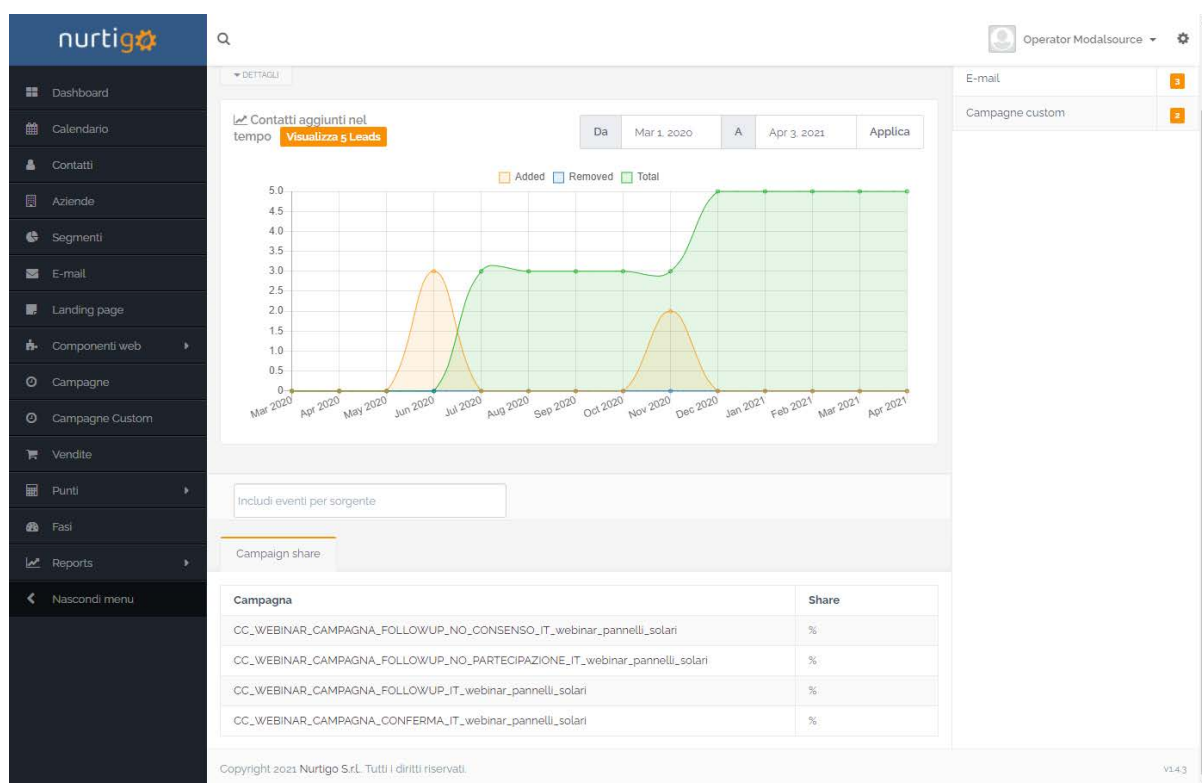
nurtigo

Dashboard
Calendario
Contatti
Aziende
Segmenti
E-mail
Landing page
Componenti web
Campagne
Campagne Custom
Vendite
Punti
Fasi
Reports
Nascondi menu

Operator Modalsource

▾ DETTAGLI

Contatti aggiunti nel tempo Visualizza 5 Leads

Da Mar 1, 2020 A Apr 3, 2021 Applica

Added Removed Total

5.0
4.5
4.0
3.5
3.0
2.5
2.0
1.5
1.0
0.5
0

Mar 2020 Apr 2020 May 2020 Jun 2020 Jul 2020 Aug 2020 Sep 2020 Oct 2020 Nov 2020 Dec 2020 Jan 2021 Feb 2021 Mar 2021 Apr 2021

E-mail 3
Campagne custom 2

Includi eventi per sorgente

Campaign share

| Campagna | Share |
|---|---|
| CC_WEBINAR_CAMPAGNA_FOLLOWUP_NO_CONSENSO_IT_webinar_pannelli_solari | % |
| CC_WEBINAR_CAMPAGNA_FOLLOWUP_NO_PARTECIPAZIONE_IT_webinar_pannelli_solari | % |
| CC_WEBINAR_CAMPAGNA_FOLLOWUP_IT_webinar_pannelli_solari | % |
| CC_WEBINAR_CAMPAGNA_CONFERMA_IT_webinar_pannelli_solari | % |

Copyright 2021 Nurtigo S.r.l. Tutti i diritti riservati.

v1.4.3